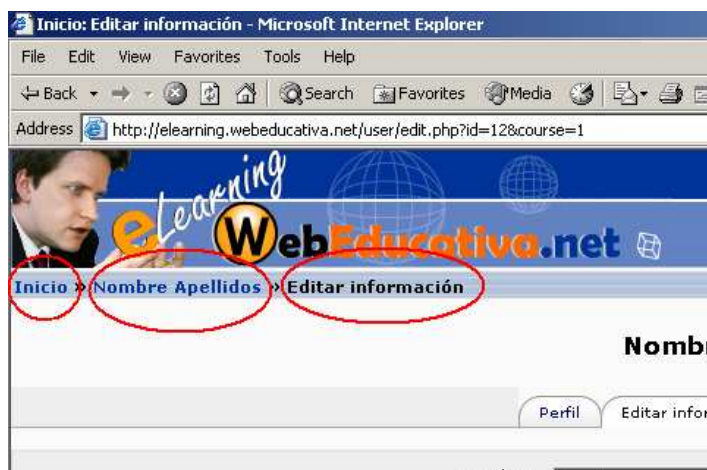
Inicio: Editar información - Microsoft Internet Explorer

File Edit View Favorites Tools Help

Back Search Favorites Media

Address http://elearning.webeducativa.net/user/edit.php?id=12&course=1

eLearning WebEducativa.net

Inicio » Nombre Apellidos » Editar información

Nombr

Perfil Editar infor